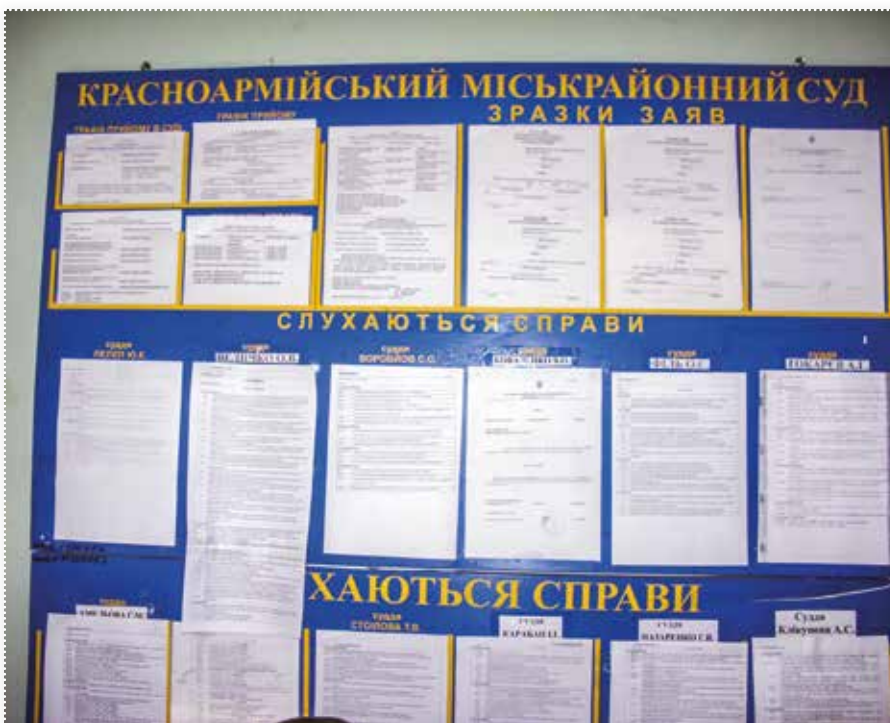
КРАСНОАРМІЙСЬКИЙ МІСЬКРАЙОННИЙ СУД

ЗРАЗКИ ЗАЯВ

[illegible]

ГРАФІК ПРИЙОМУ

СЛУХАЮТЬСЯ СПРАВИ

СУДДЯ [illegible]

СУДДЯ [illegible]

СУДДЯ ВОРОБЙОВ С.О.

СУДДЯ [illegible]

СУДДЯ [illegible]

СУДДЯ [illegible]

ХАЮТЬСЯ СПРАВИ

СУДДЯ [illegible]

СУДДЯ СТОЛОВА Т.П.

СУДДЯ КАРАБАН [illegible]

СУДДЯ НАЗАРЕНКО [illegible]

Суддя Клікунова А.С.